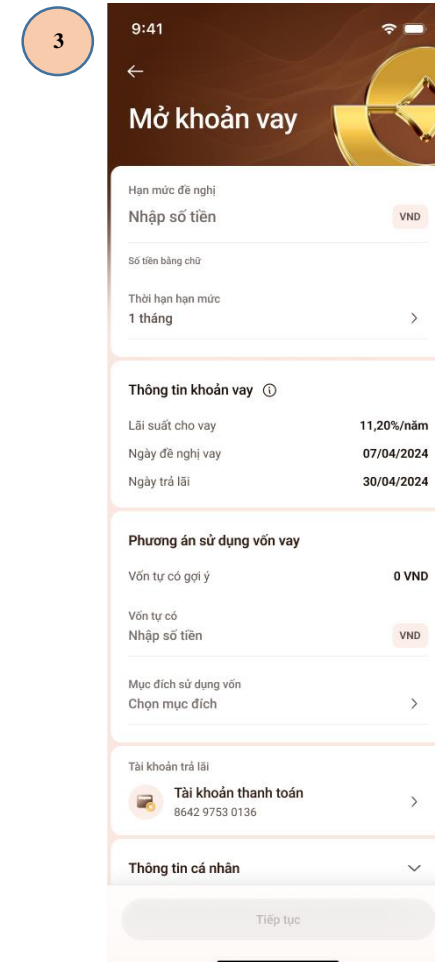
3

9:41

←

Mở khoản vay

Hạn mức đề nghị
Nhập số tiền
VND

Số tiền bằng chữ

Thời hạn hạn mức
1 tháng

Thông tin khoản vay

Lãi suất cho vay 11,20%/năm
Ngày đề nghị vay 07/04/2024
Ngày trả lãi 30/04/2024

Phương án sử dụng vốn vay

Vốn tự có gợi ý 0 VND

Vốn tự có
Nhập số tiền
VND

Mục đích sử dụng vốn
Chọn mục đích

Tài khoản trả lãi
Tài khoản thanh toán
8642 9753 0136

Thông tin cá nhân

Tiếp tục